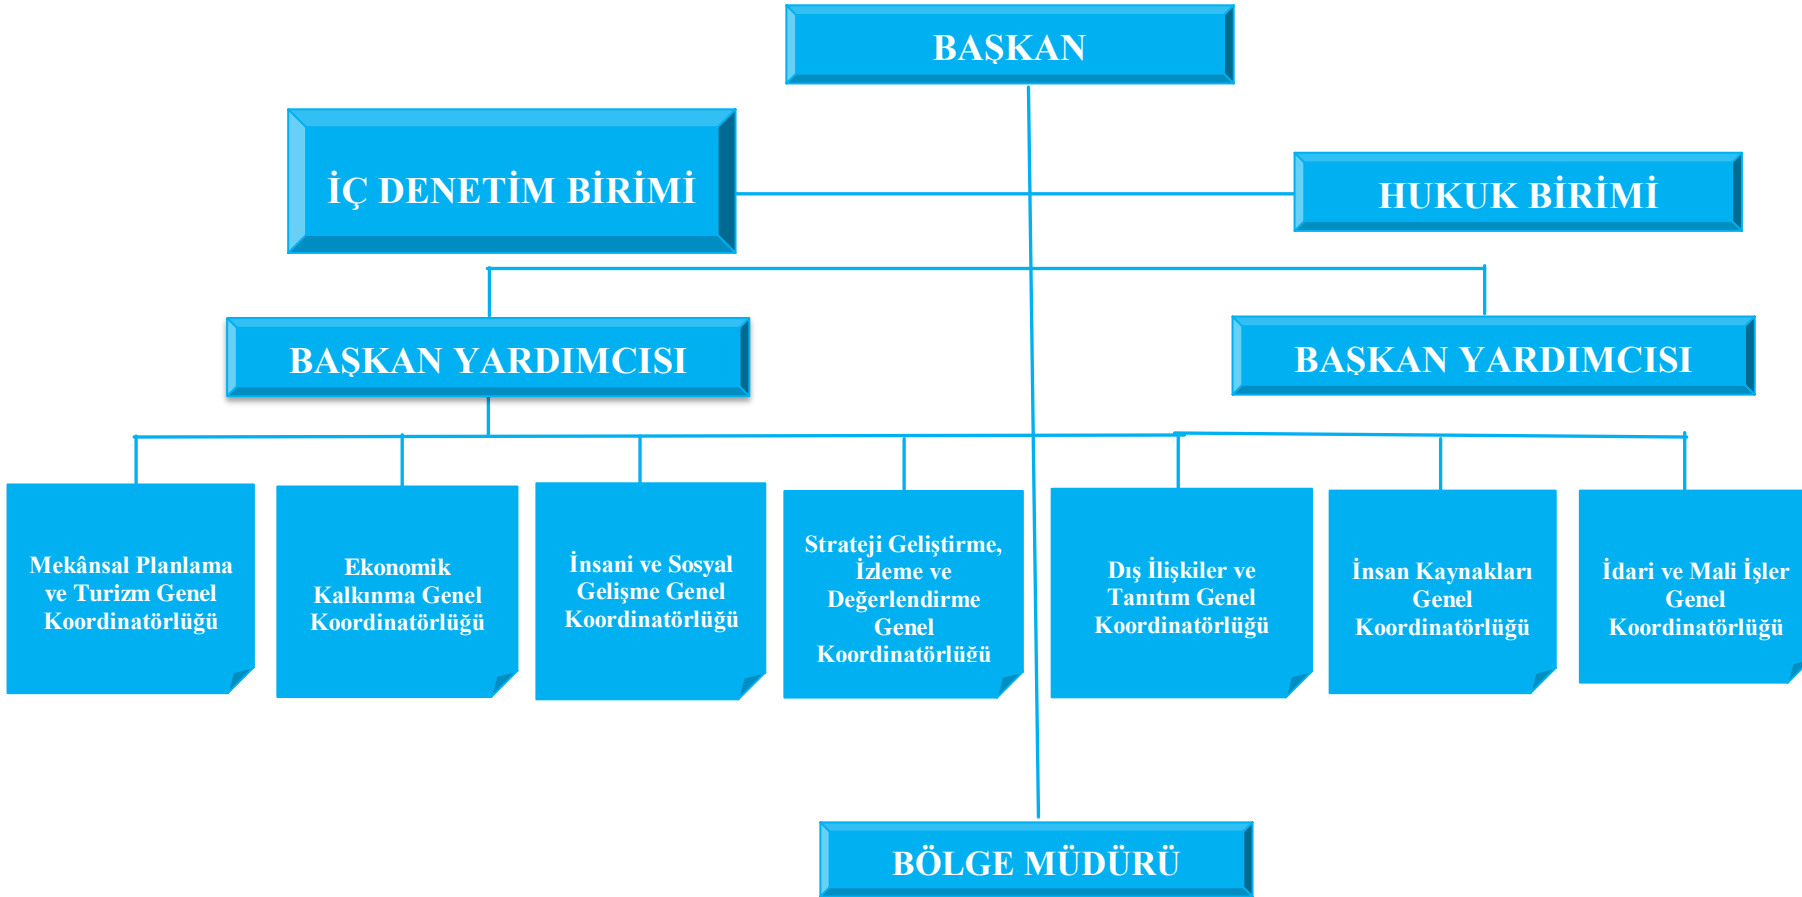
BAŞKAN

İÇ DENETİM BİRİMİ

HUKUK BİRİMİ

BAŞKAN YARDIMCISI

BAŞKAN YARDIMCISI

Mekânsal Planlama ve Turizm Genel Koordinatörlüğü

Ekonomik Kalkınma Genel Koordinatörlüğü

İnsani ve Sosyal Gelişme Genel Koordinatörlüğü

Strateji Geliştirme, İzleme ve Değerlendirme Genel Koordinatörlüğü

Dış İlişkiler ve Tanıtım Genel Koordinatörlüğü

İnsan Kaynakları Genel Koordinatörlüğü

İdari ve Mali İşler Genel Koordinatörlüğü

BÖLGE MÜDÜRÜ